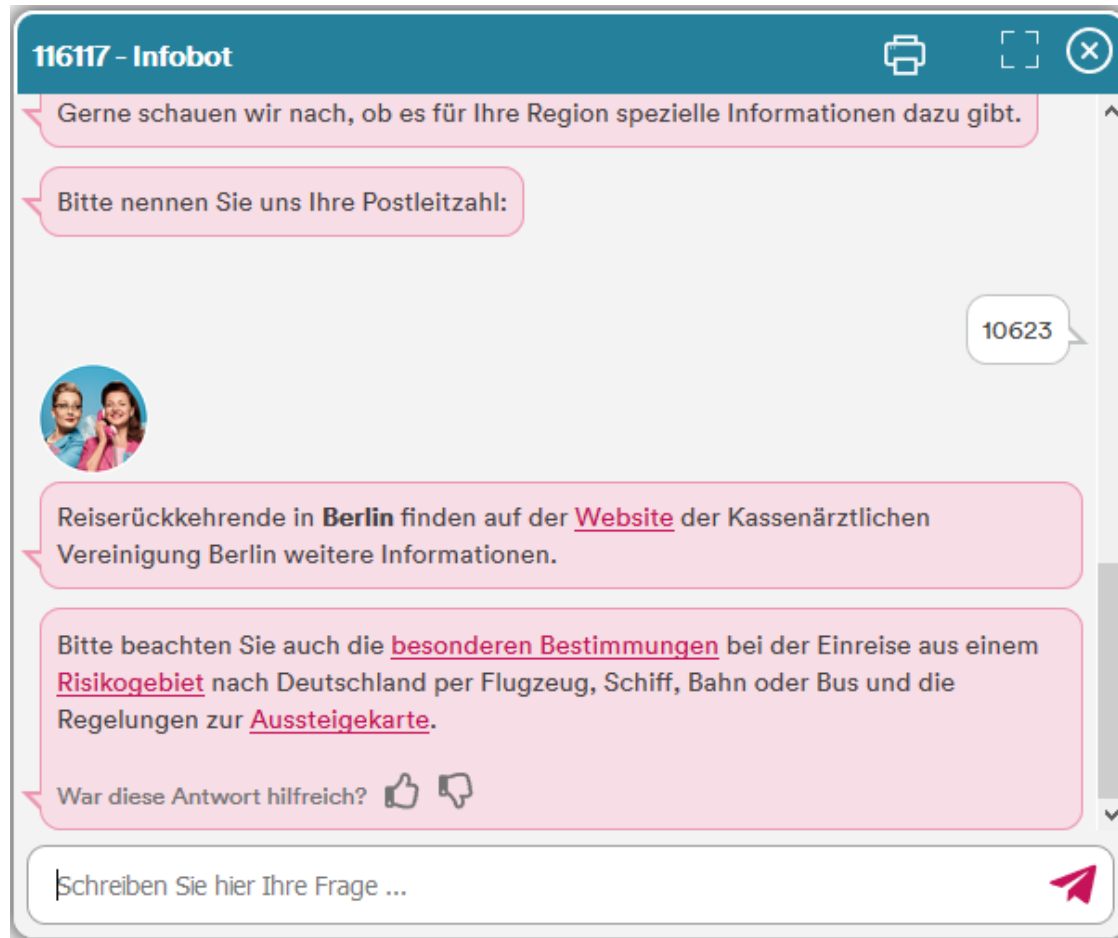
116117 - Infobot

Gerne schauen wir nach, ob es für Ihre Region spezielle Informationen dazu gibt.

Bitte nennen Sie uns Ihre Postleitzahl:

10623

Reiserückkehrende in **Berlin** finden auf der Website der Kassenärztlichen Vereinigung Berlin weitere Informationen.

Bitte beachten Sie auch die besonderen Bestimmungen bei der Einreise aus einem Risikogebiet nach Deutschland per Flugzeug, Schiff, Bahn oder Bus und die Regelungen zur Aussteigekarte.

War diese Antwort hilfreich?

Schreiben Sie hier Ihre Frage ...